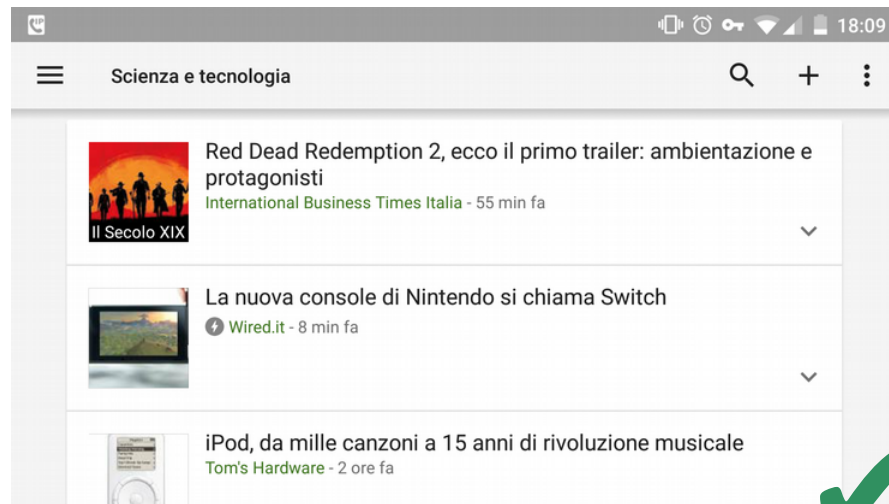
18:09

Scienza e tecnologia

Red Dead Redemption 2, ecco il primo trailer: ambientazione e protagonisti
International Business Times Italia - 55 min fa

Il Secolo XIX

La nuova console di Nintendo si chiama Switch
Wired.it - 8 min fa

iPod, da mille canzoni a 15 anni di rivoluzione musicale
Tom's Hardware - 2 ore fa